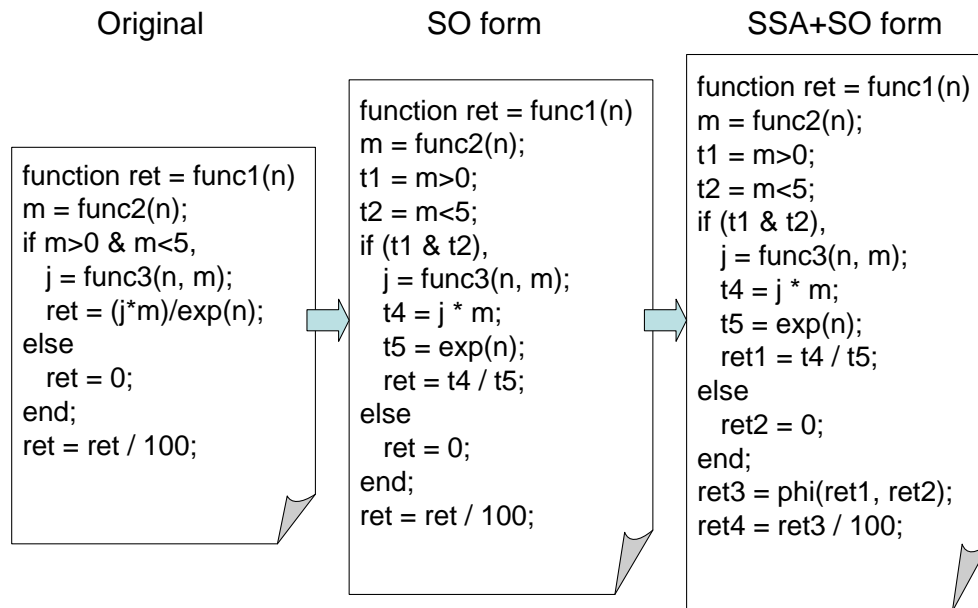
Original

function ret = func1(n)
m = func2(n);
if m>0 & m<5,
j = func3(n, m);
ret = (j*m)/exp(n);
else
ret = 0;
end;
ret = ret / 100;

SO form

function ret = func1(n)
m = func2(n);
t1 = m>0;
t2 = m<5;
if (t1 & t2),
j = func3(n, m);
t4 = j * m;
t5 = exp(n);
ret = t4 / t5;
else
ret = 0;
end;
ret = ret / 100;

SSA+SO form

function ret = func1(n)
m = func2(n);
t1 = m>0;
t2 = m<5;
if (t1 & t2),
j = func3(n, m);
t4 = j * m;
t5 = exp(n);
ret1 = t4 / t5;
else
ret2 = 0;
end;
ret3 = phi(ret1, ret2);
ret4 = ret3 / 100;